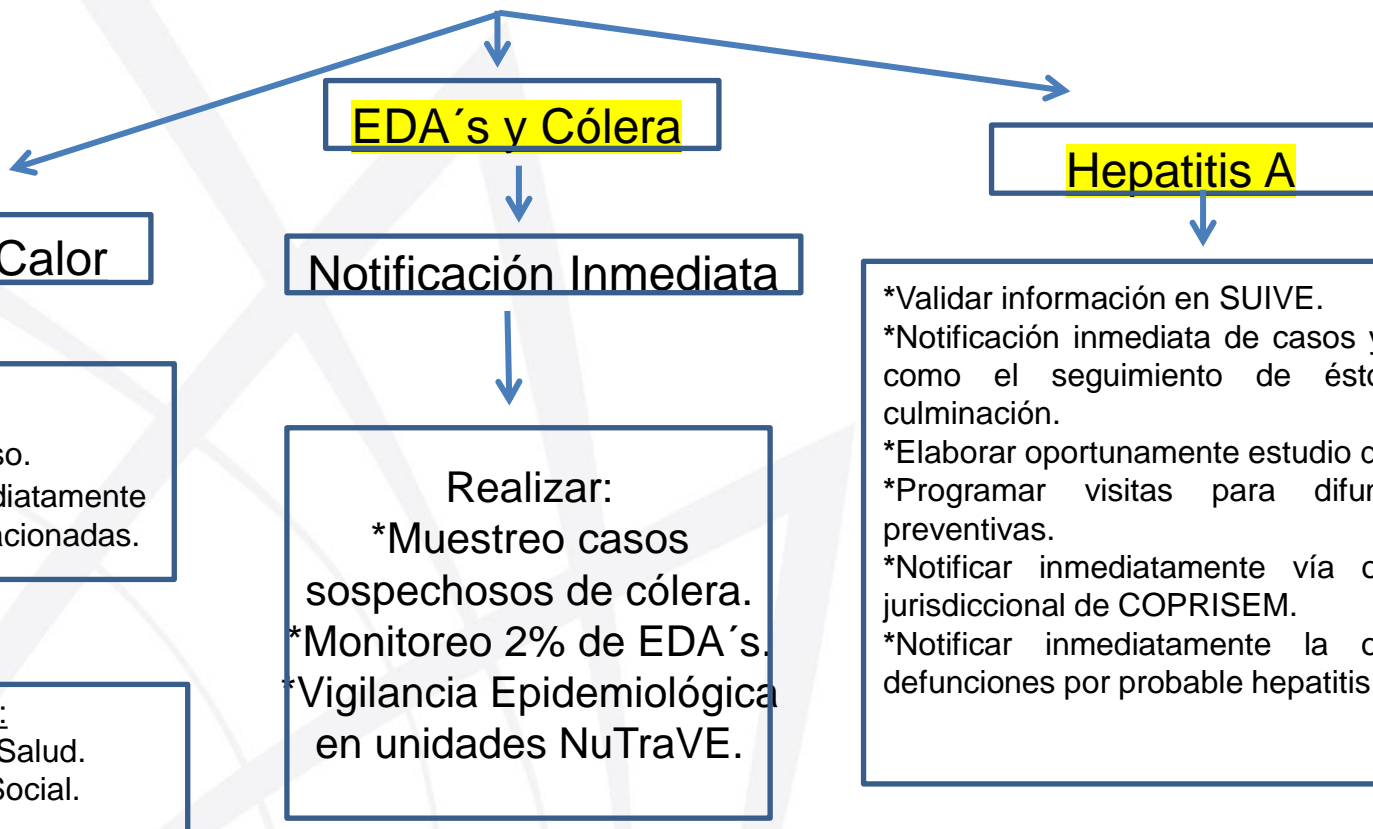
Calor

so.
diatamente
acionadas.

:
Salud.
Social.

EDA´s y Cólera

Notificación Inmediata

Realizar:
*Muestreo casos sospechosos de cólera.
*Monitoreo 2% de EDA´s.
*Vigilancia Epidemiológica en unidades NuTraVE.

Hepatitis A

*Validar información en SUIVE.
*Notificación inmediata de casos y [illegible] como el seguimiento de ésto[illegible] culminación.
*Elaborar oportunamente estudio d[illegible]
*Programar visitas para difun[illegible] preventivas.
*Notificar inmediatamente vía d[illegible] jurisdiccional de COPRISEM.
*Notificar inmediatamente la d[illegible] defunciones por probable hepatitis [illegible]